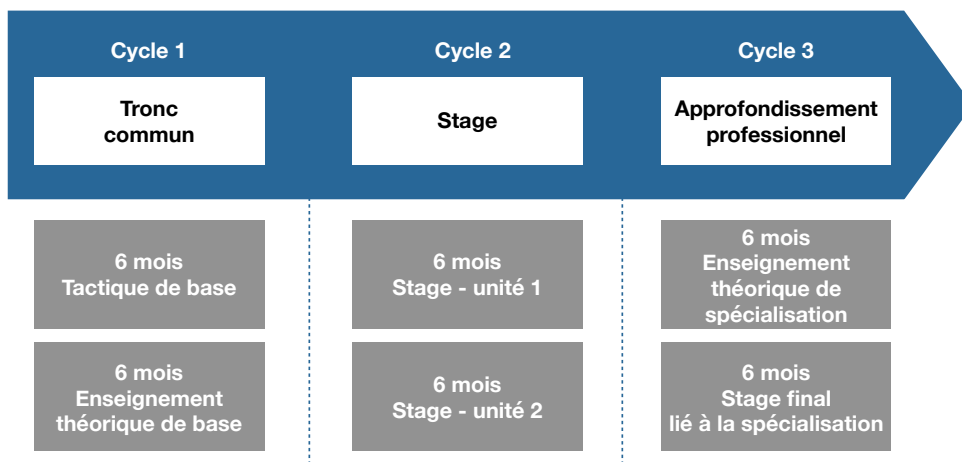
Cycle 1

Tronc commun

Cycle 2

Stage

Cycle 3

Approfondissement professionnel

6 mois
Tactique de base

6 mois
Enseignement théorique de base

6 mois
Stage - unité 1

6 mois
Stage - unité 2

6 mois
Enseignement théorique de spécialisation

6 mois
Stage final lié à la spécialisation